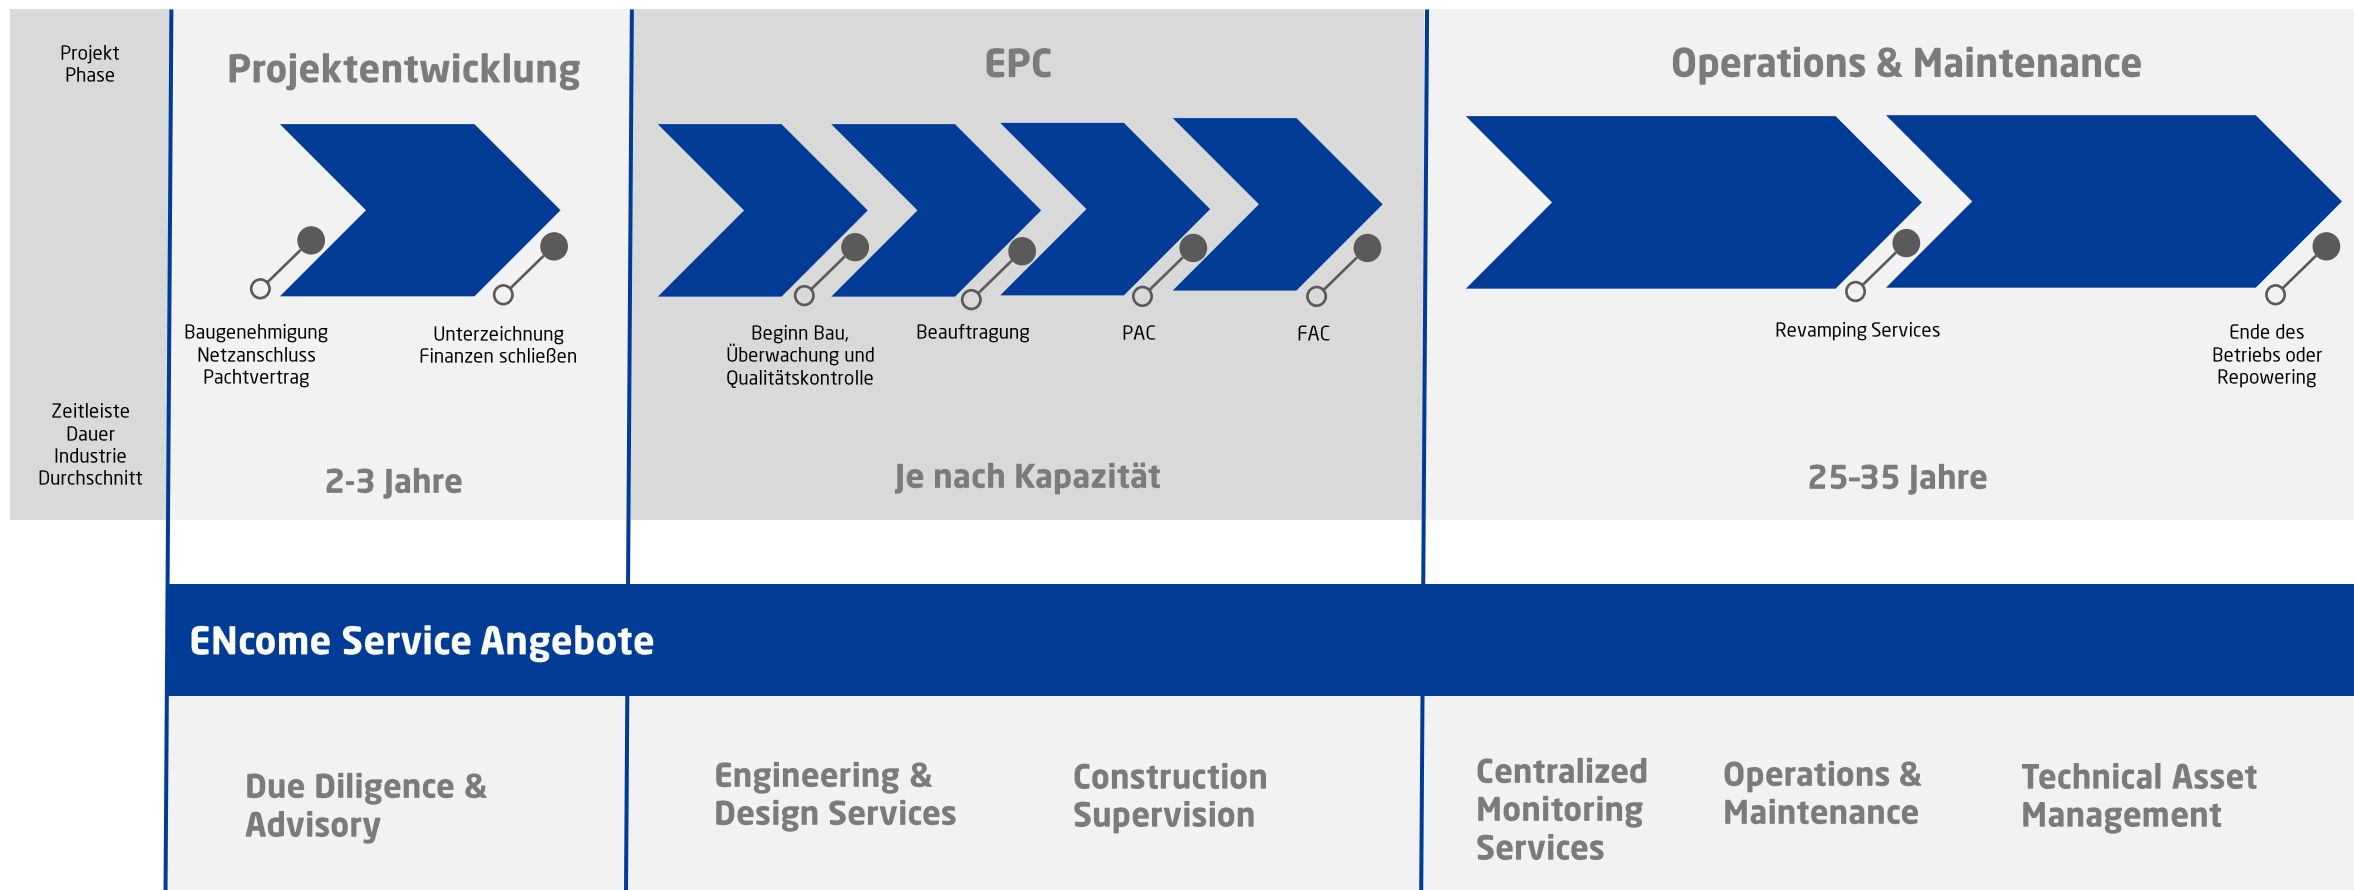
Projekt Phase

Projektentwicklung

EPC

Operations & Maintenance

Baugenehmigung Netzanschluss Pachtvertrag

Unterzeichnung Finanzen schließen

Beginn Bau, Überwachung und Qualitätskontrolle

Beauftragung

PAC

FAC

Revamping Services

Ende des Betriebs oder Repowering

Zeitleiste Dauer Industrie Durchschnitt

2-3 Jahre

Je nach Kapazität

25-35 Jahre

ENcome Service Angebote

Due Diligence & Advisory

Engineering & Design Services

Construction Supervision

Centralized Monitoring Services

Operations & Maintenance

Technical Asset Management